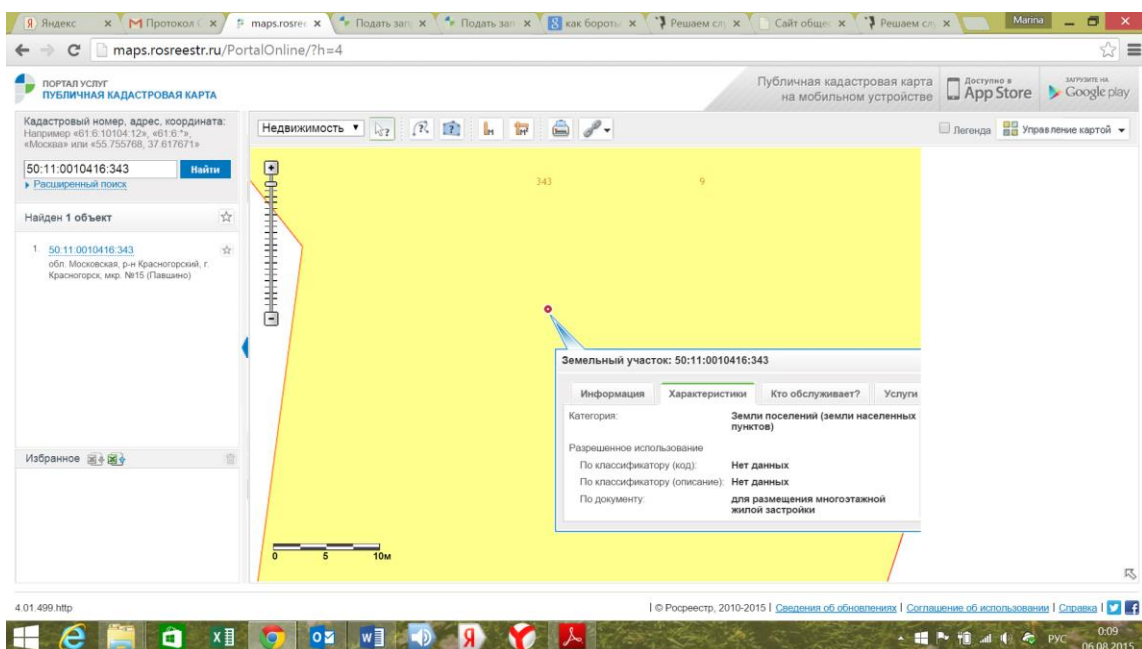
Яндекс | Протокол | maps.rosree | Подать зап | Подать зап | как бороть | Решаем сл | Сайт общес | Решаем сл | Marina

maps.rosreestr.ru/PortalOnline/?h=4

ПОРТАЛ УСЛУГ
ПУБЛИЧНАЯ КАДАСТРОВАЯ КАРТА

Публичная кадастровая карта на мобильном устройстве

Доступно в App Store

ЗАГРУЗИТЕ НА Google play

Кадастровый номер, адрес, координата:
Например «61:6:10104:12», «61:6:*», «Москва» или «55.755768, 37.617671»

50:11:0010416:343

Найти

Расширенный поиск

Найден 1 объект

1. 50:11:0010416:343
обл. Московская, р-н Красногорский, г. Красногорск, мкр. №15 (Павшино)

Избранное

Недвижимость

Легенда

Управление картой

343

9

Земельный участок: 50:11:0010416:343

Информация | Характеристики | Кто обслуживает? | Услуги

Категория: Земли поселений (земли населенных пунктов)

Разрешенное использование

По классификатору (код): Нет данных

По классификатору (описание): Нет данных

По документу: для размещения многоэтажной жилой застройки

0 5 10м

4.01.499.http

| © Росреестр, 2010-2015 | Сведения об обновлениях | Соглашение об использовании | Справка |

РУС 0:09 06.08.2015